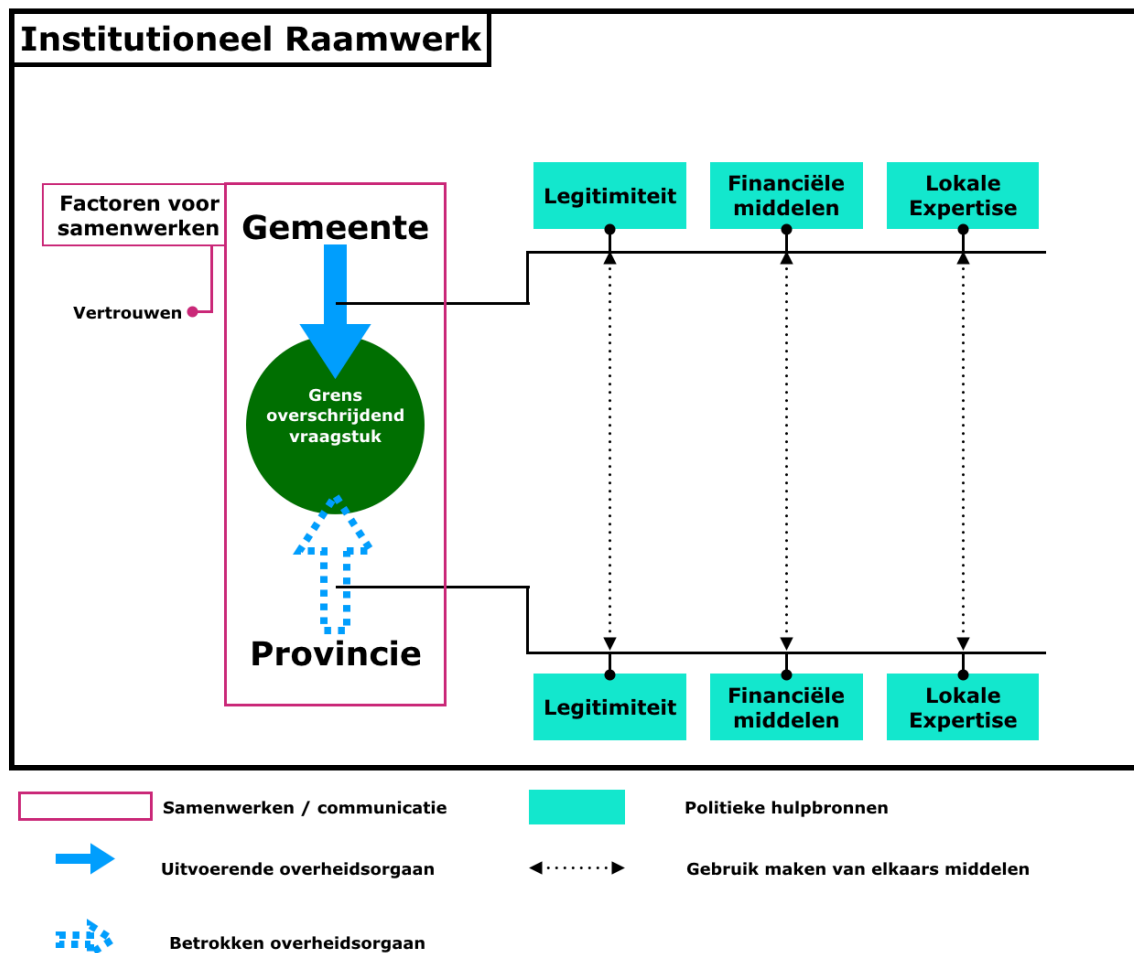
Institutioneel Raamwerk

Factoren voor samenwerken

Vertrouwen

Gemeente

Grens overschrijdend vraagstuk

Provincie

Legitimiteit

Financiële middelen

Lokale Expertise

Legitimiteit

Financiële middelen

Lokale Expertise

Samenwerken / communicatie

Politieke hulpbronnen

Uitvoerende overheidsorgaan

Gebruik maken van elkaars middelen

Betrokken overheidsorgaan